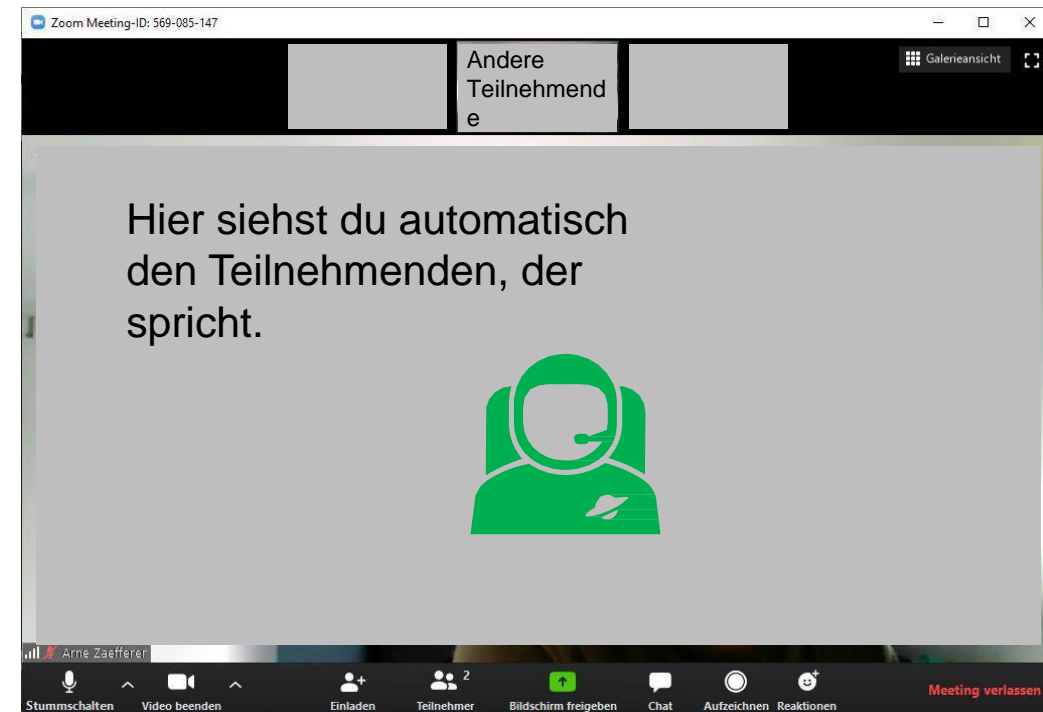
Zoom Meeting-ID: 569-085-147

Andere Teilnehmende

Galerieansicht

Hier siehst du automatisch den Teilnehmenden, der spricht.

Arne Zaefferer

Stummschalten Video beenden Einladen Teilnehmer 2 Bildschirm freigeben Chat Aufzeichnen Reaktionen Meeting verlassen